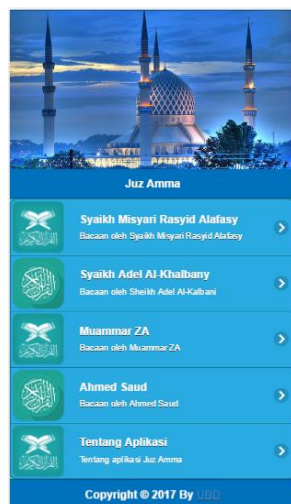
Juz Amma

Syaikh Misyari Rasyid Alafasy
Bacaan oleh Syaikh Misyari Rasyid Alafasy

Syaikh Adel Al-Khalbany
Bacaan oleh Sheikh Adel Al-Kalbani

Muammar ZA
Bacaan oleh Muammar ZA

Ahmed Saud
Bacaan oleh Ahmed Saud

Tentang Aplikasi
Tentang aplikasi Juz Amma

Copyright © 2017 By UBD